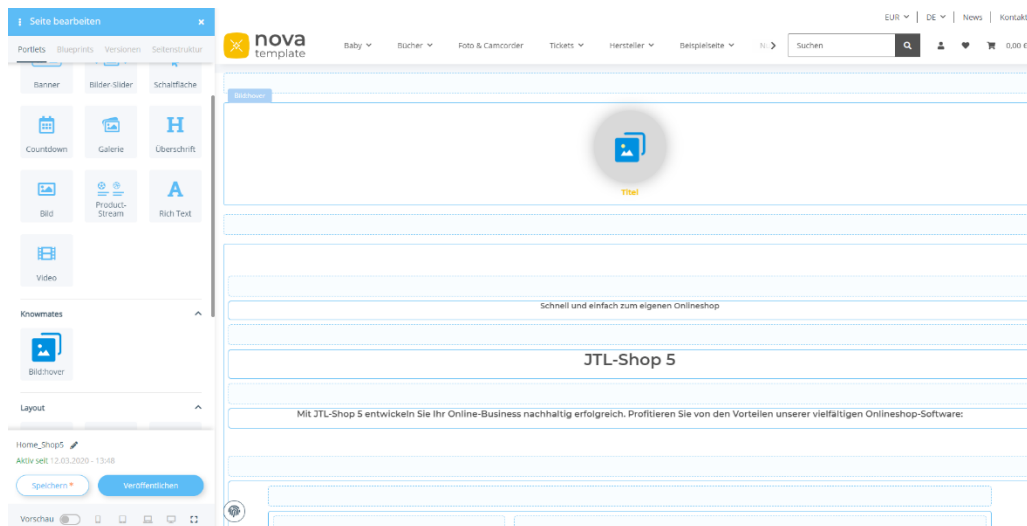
Seite bearbeiten ×

Portlets Blueprints Versionen Seitenstruktur

Banner Bilder-Slider Schaltfläche

Countdown Galerie Überschrift

Bild Product-Stream Rich Text

Video

Knowmates

Bild:hover

Layout

Home_Shop5

Aktiv seit 12.03.2020 - 13:48

Speichern * Veröffentlichen

Vorschau

EUR | DE | News | Kontakt

nova template

Baby Bücher Foto & Camcorder Tickets Hersteller Beispielseite N

Suchen

0,00 €

Bildhover

Titel

Schnell und einfach zum eigenen Onlineshop

JTL-Shop 5

Mit JTL-Shop 5 entwickeln Sie Ihr Online-Business nachhaltig erfolgreich. Profitieren Sie von den Vorteilen unserer vielfältigen Onlineshop-Software: